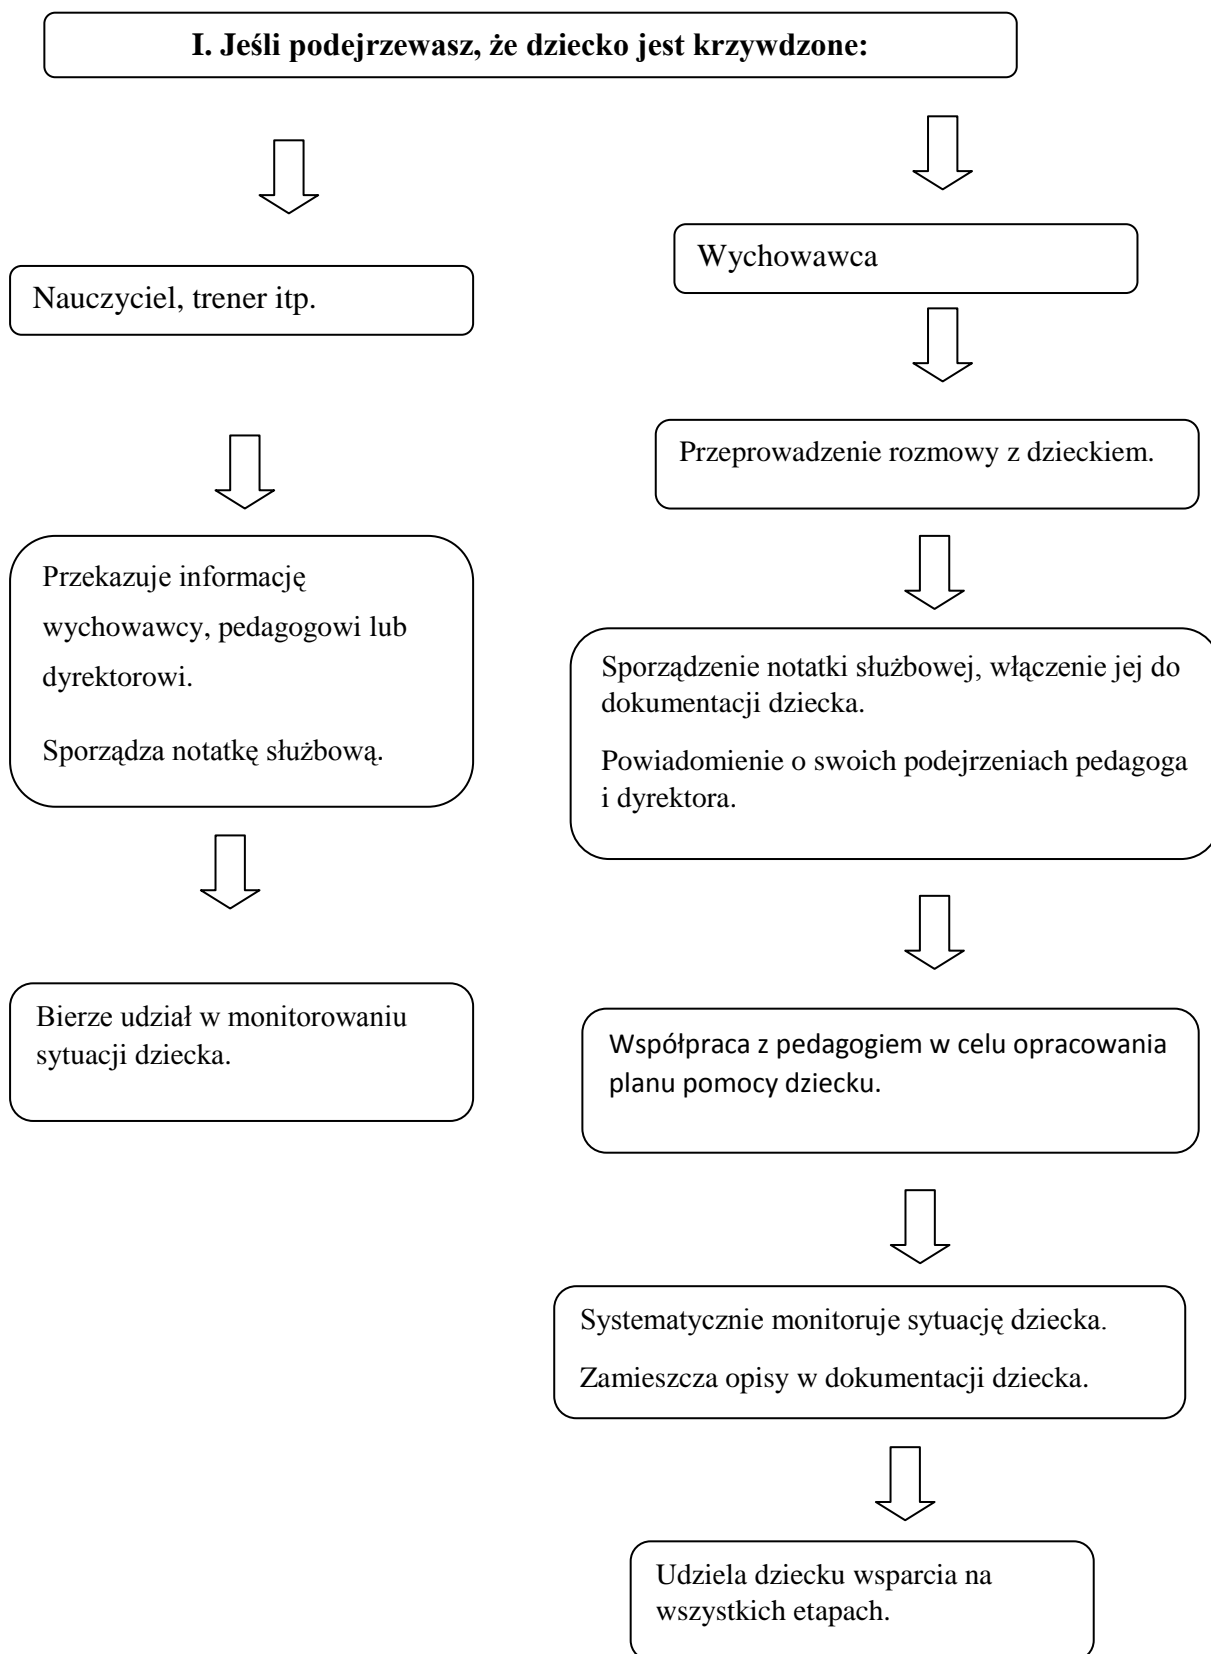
I. Jeśli podejrzewasz, że dziecko jest krzywdzone:

Nauczyciel, trener itp.

Przekazuje informację wychowawcy, pedagogowi lub dyrektorowi.

Sporządza notatkę służbową.

Bierze udział w monitorowaniu sytuacji dziecka.

Wychowawca

Przeprowadzenie rozmowy z dzieckiem.

Sporządzenie notatki służbowej, włączenie jej do dokumentacji dziecka.

Powiadomienie o swoich podejrzeniach pedagoga i dyrektora.

Współpraca z pedagogiem w celu opracowania planu pomocy dziecku.

Systematycznie monitoruje sytuację dziecka.

Zamieszcza opisy w dokumentacji dziecka.

Udziela dziecku wsparcia na wszystkich etapach.